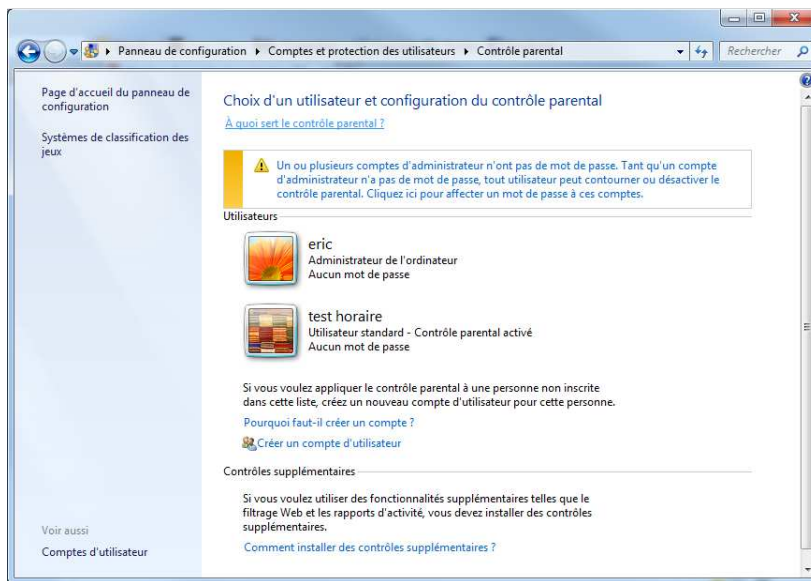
Panneau de configuration ▸ Comptes et protection des utilisateurs ▸ Contrôle parental

Rechercher

Page d'accueil du panneau de configuration

Systèmes de classification des jeux

Choix d'un utilisateur et configuration du contrôle parental

À quoi sert le contrôle parental ?

Un ou plusieurs comptes d'administrateur n'ont pas de mot de passe. Tant qu'un compte d'administrateur n'a pas de mot de passe, tout utilisateur peut contourner ou désactiver le contrôle parental. Cliquez ici pour affecter un mot de passe à ces comptes.

Utilisateurs

eric
Administrateur de l'ordinateur
Aucun mot de passe

test horaire
Utilisateur standard - Contrôle parental activé
Aucun mot de passe

Si vous voulez appliquer le contrôle parental à une personne non inscrite dans cette liste, créez un nouveau compte d'utilisateur pour cette personne.

Pourquoi faut-il créer un compte ?

Créer un compte d'utilisateur

Contrôles supplémentaires

Si vous voulez utiliser des fonctionnalités supplémentaires telles que le filtrage Web et les rapports d'activité, vous devez installer des contrôles supplémentaires.

Comment installer des contrôles supplémentaires ?

Voir aussi

Comptes d'utilisateur